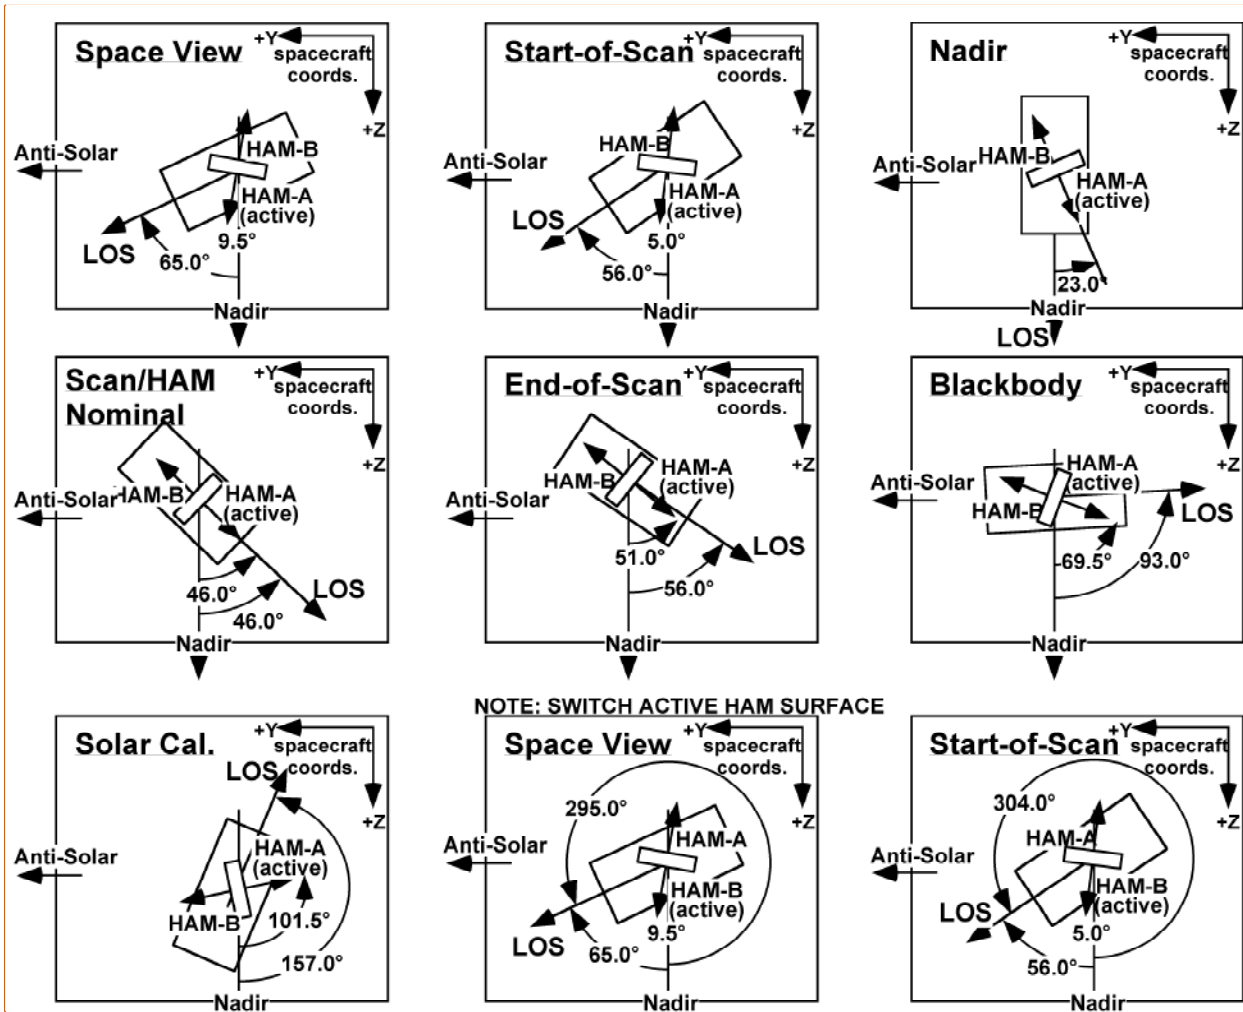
Space View
+Y spacecraft coords.
+Z
Anti-Solar
HAM-B
HAM-A (active)
LOS
9.5°
65.0°
Nadir

Start-of-Scan
+Y spacecraft coords.
+Z
Anti-Solar
HAM-B
HAM-A (active)
LOS
5.0°
56.0°
Nadir

Nadir
+Y spacecraft coords.
+Z
Anti-Solar
HAM-B
HAM-A (active)
23.0°
Nadir
LOS

Scan/HAM Nominal
+Y spacecraft coords.
+Z
Anti-Solar
HAM-B
HAM-A (active)
46.0°
46.0°
LOS
Nadir

End-of-Scan
+Y spacecraft coords.
+Z
Anti-Solar
HAM-B
HAM-A (active)
LOS
51.0°
56.0°
Nadir

Blackbody
+Y spacecraft coords.
+Z
Anti-Solar
HAM-A (active)
HAM-B
LOS
69.5°
93.0°
Nadir

NOTE: SWITCH ACTIVE HAM SURFACE

Solar Cal.
+Y spacecraft coords.
+Z
LOS
Anti-Solar
HAM-A (active)
HAM-B
101.5°
157.0°
Nadir

Space View
+Y spacecraft coords.
+Z
295.0°
Anti-Solar
HAM-A
HAM-B (active)
LOS
9.5°
65.0°
Nadir

Start-of-Scan
+Y spacecraft coords.
+Z
304.0°
Anti-Solar
HAM-A
HAM-B (active)
LOS
5.0°
56.0°
Nadir